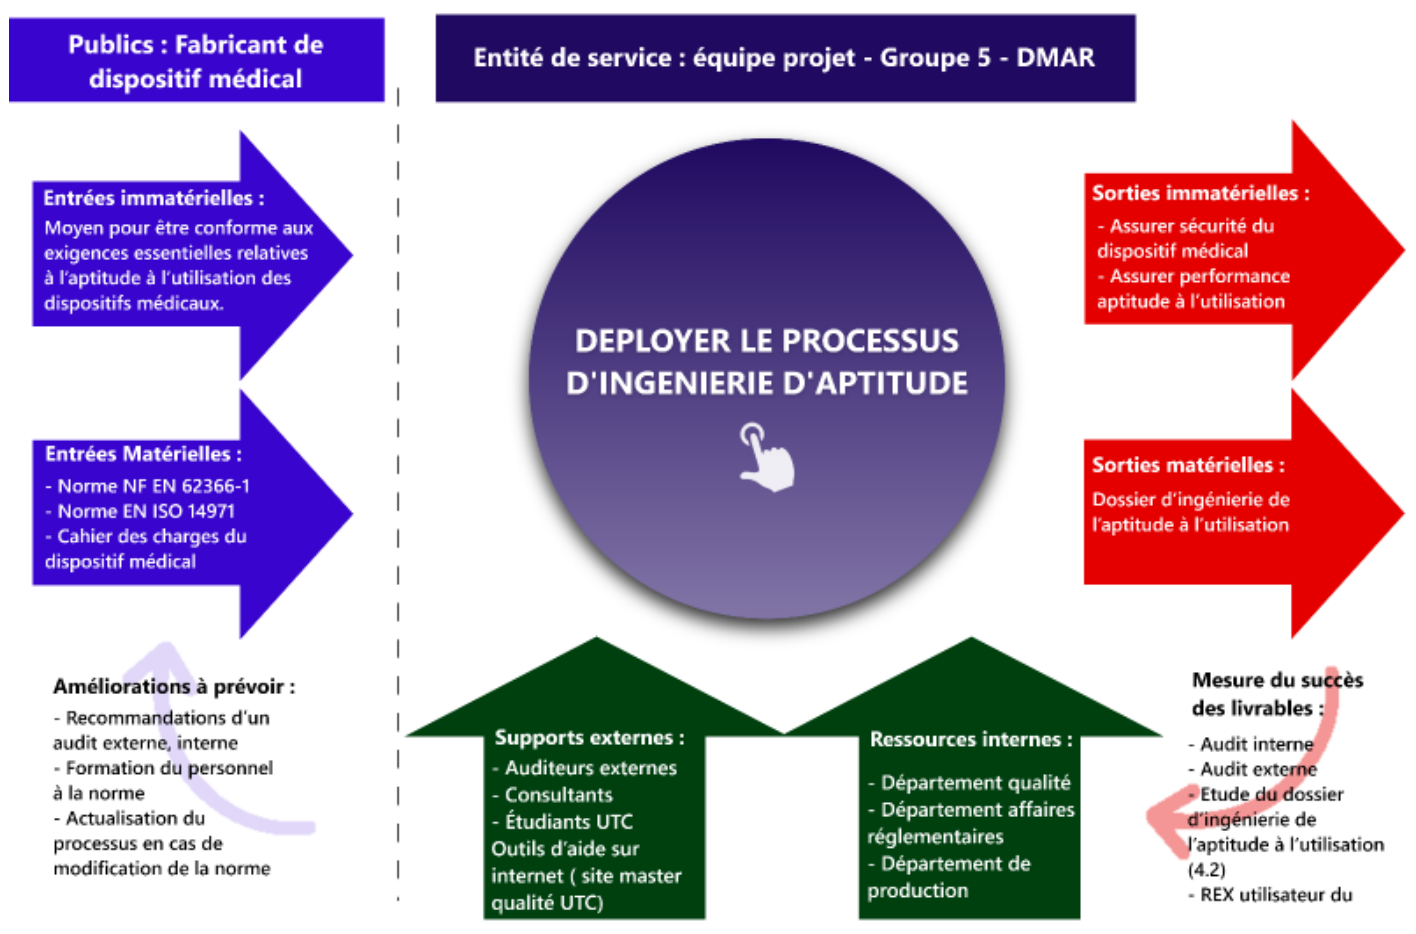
Publics : Fabricant de dispositif médical

Entité de service : équipe projet - Groupe 5 - DMAR

Entrées immatérielles :
Moyen pour être conforme aux exigences essentielles relatives à l'aptitude à l'utilisation des dispositifs médicaux.

Entrées Matérielles :
- Norme NF EN 62366-1
- Norme EN ISO 14971
- Cahier des charges du dispositif médical

DEPLOYER LE PROCESSUS D'INGENIERIE D'APTITUDE

Sorties immatérielles :
- Assurer sécurité du dispositif médical
- Assurer performance aptitude à l'utilisation

Sorties matérielles :
Dossier d'ingénierie de l'aptitude à l'utilisation

Améliorations à prévoir :
- Recommandations d'un audit externe, interne
- Formation du personnel à la norme
- Actualisation du processus en cas de modification de la norme

Supports externes :
- Auditeurs externes
- Consultants
- Étudiants UTC
Outils d'aide sur internet ( site master qualité UTC)

Ressources internes :
- Département qualité
- Département affaires réglementaires
- Département de production

Mesure du succès des livrables :
- Audit interne
- Audit externe
- Etude du dossier d'ingénierie de l'aptitude à l'utilisation (4.2)
- REX utilisateur du